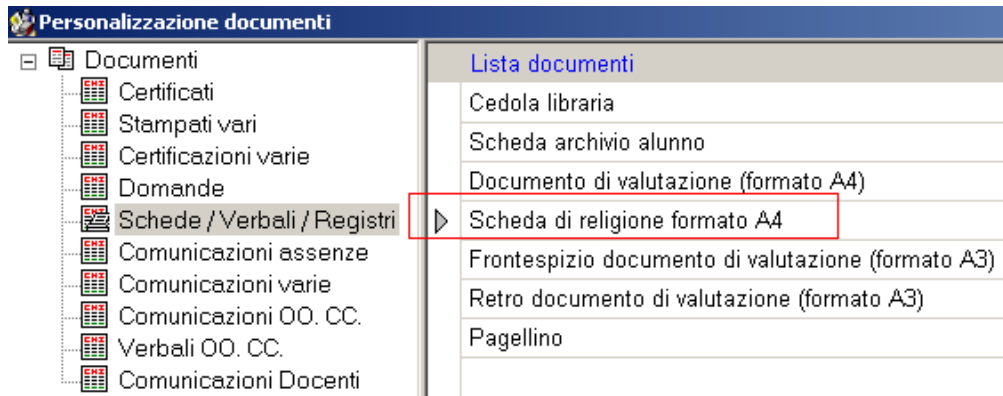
Personalizzazione documenti

Documenti
Certificati
Stampati vari
Certificazioni varie
Domande
Schede / Verbali / Registri
Comunicazioni assenze
Comunicazioni varie
Comunicazioni OO. CC.
Verbali OO. CC.
Comunicazioni Docenti

Lista documenti
Cedola libraria
Scheda archivio alunno
Documento di valutazione (formato A4)
Scheda di religione formato A4
Frontespizio documento di valutazione (formato A3)
Retro documento di valutazione (formato A3)
Pagellino